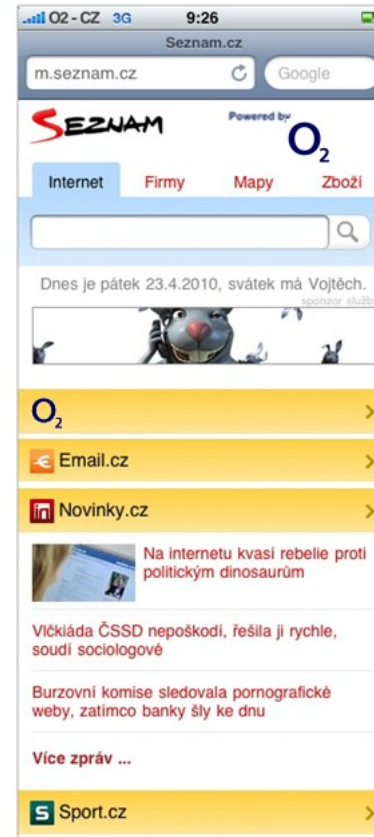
O2 - CZ 3G 9:26
Seznam.cz
m.seznam.cz
Google
SEZNAM
Powered by
$O_2$
Internet
Firmy
Mapy
Zboží
Dnes je pátek 23.4.2010, svátek má Vojtěch.
sponzor služby
$O_2$
Email.cz
Novinky.cz
Na internetu kvasí rebelie proti politickým dinosaurům
Vlčkiáda ČSSD nepoškodí, řešila ji rychle, soudí sociologové
Burzovní komise sledovala pornografické weby, zatímco banky šly ke dnu
Více zpráv ...
Sport.cz